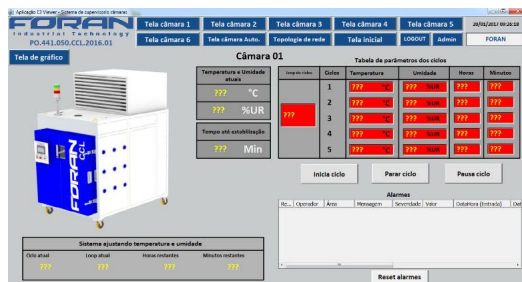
Aplicação C3 Viewer - Sistema de supervisório câmaras

FORAN
Industrial Technology
PO.441.050.CCL.2016.01

Tela câmara 1
Tela câmara 2
Tela câmara 3
Tela câmara 4
Tela câmara 5
20/03/2017 09:26:18
Tela câmara 6
Tela câmara Auto.
Topologia de rede
Tela inicial
LOGOUT
Admin
FORAN

Tela de gráfico

Câmara 01

Temperatura e Umidade atuais
??? °C
??? %UR

Tempo até estabilização
??? Min

Tabela de parâmetros dos ciclos

| Loop de ciclos | Ciclos | Temperatura | Umidade | Horas | Minutos |
|---|---|---|---|---|---|
| ??? | 1 | ??? °C | ??? %UR | ??? | ??? |
| | 2 | ??? °C | ??? %UR | ??? | ??? |
| | 3 | ??? °C | ??? %UR | ??? | ??? |
| | 4 | ??? °C | ??? %UR | ??? | ??? |
| | 5 | ??? °C | ??? %UR | ??? | ??? |

Inicia ciclo
Parar ciclo
Pausa ciclo

Alarmes

| Re... | Operador | Área | Mensagem | Severidade | Valor | DataHora (Entrada) | Dat |
|---|---|---|---|---|---|---|---|

Reset alarmes

Sistema ajustando temperatura e umidade

| Ciclo atual | Loop atual | Horas restantes | Minutos restantes |
|---|---|---|---|
| ??? | ??? | ??? | ??? |